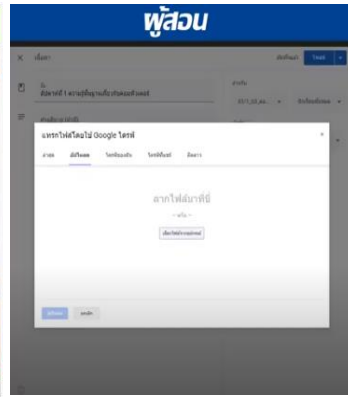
ผู้สอน

เนื้อหา

สัปดาห์ที่ 1 ความรู้พื้นฐานเกี่ยวกับคอมพิวเตอร์

แทรกไฟล์โดยใช้ Google ไดรฟ์

ล่าสุด อัปโหลด ไดรฟ์ของฉัน ไดรฟ์ที่แชร์ ติดดาว

ลากไฟล์มาที่นี่

– หรือ –

เลือกไฟล์จากอุปกรณ์

อัปโหลด ยกเลิก